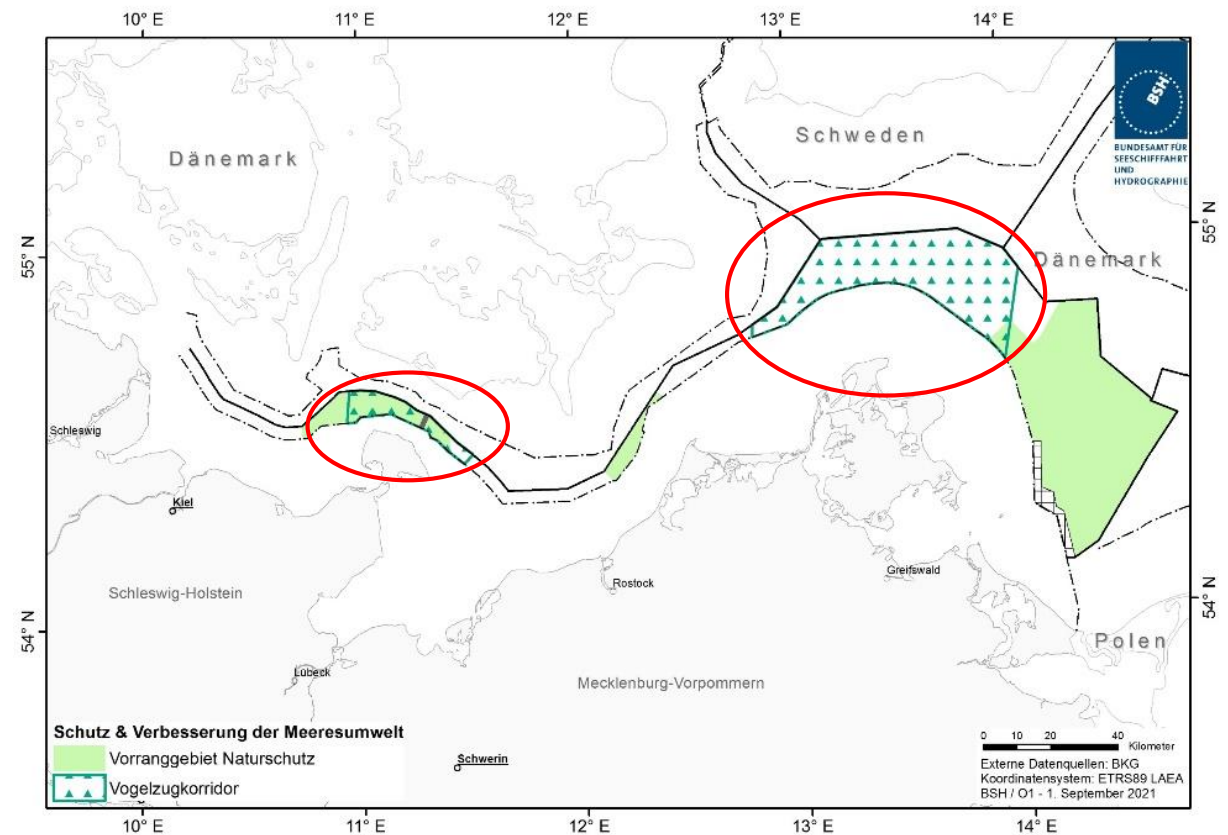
10° E
11° E
12° E
13° E
14° E

BSH
BUNDESAMT FÜR SEESCHIFFFAHRT UND HYDROGRAPHIE

55° N
54° N

Dänemark
Schweden
Dänemark
Schleswig
Kiel
Schleswig-Holstein
Rostock
Greifswald
Polen
Lübeck
Mecklenburg-Vorpommern
Schwerin

Schutz & Verbesserung der Meeresumwelt
Vorranggebiet Naturschutz
Vogelzugkorridor

0 10 20 40 Kilometer
Externe Datenquellen: BKG
Koordinatensystem: ETRS89 LAEA
BSH / O1 - 1. September 2021